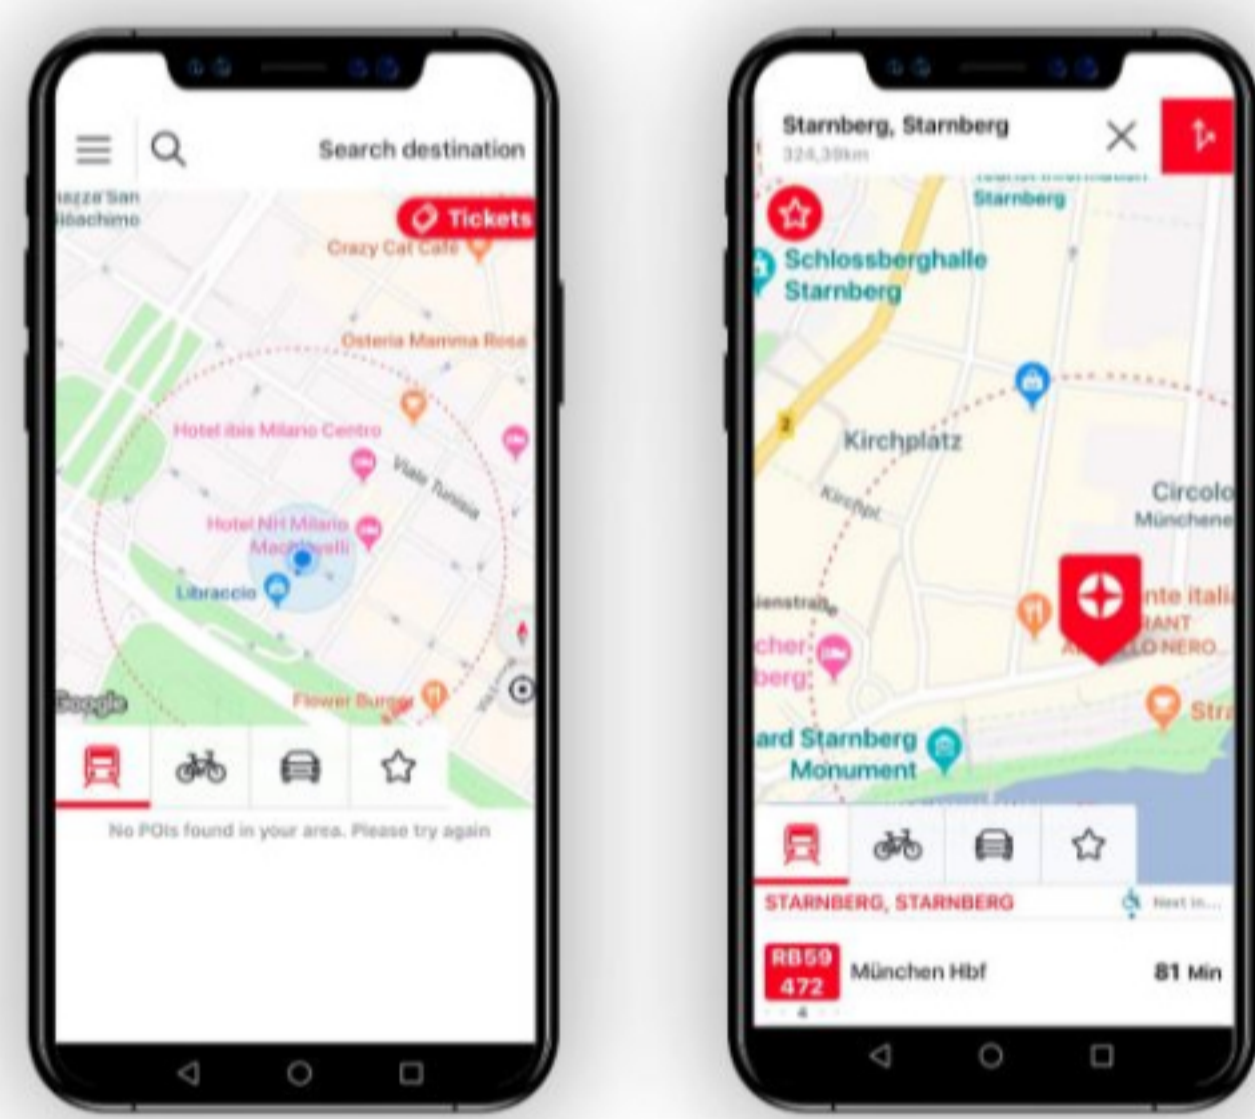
Search destination

Piazza San Gioachimo

Tickets

Crazy Cat Cafe

Osteria Mamma Rosa

Hotel ibis Milano Centro

Viale Tunisia

Hotel NH Milano Machiavelli

Libraccio

Flower Burger

Google

No POIs found in your area. Please try again

Starnberg, Starnberg
324,39km

Starnberg

Schlossberghalle Starnberg

Kirchplatz

Kirchpl.

Circolo Münchener

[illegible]nte itali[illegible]
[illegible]RANT
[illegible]LLO NERO

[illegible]enstraße

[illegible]cher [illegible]berg

Str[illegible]

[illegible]ard Starnberg Monument

STARNBERG, STARNBERG

Next in...

RB59
472

München Hbf

81 Min